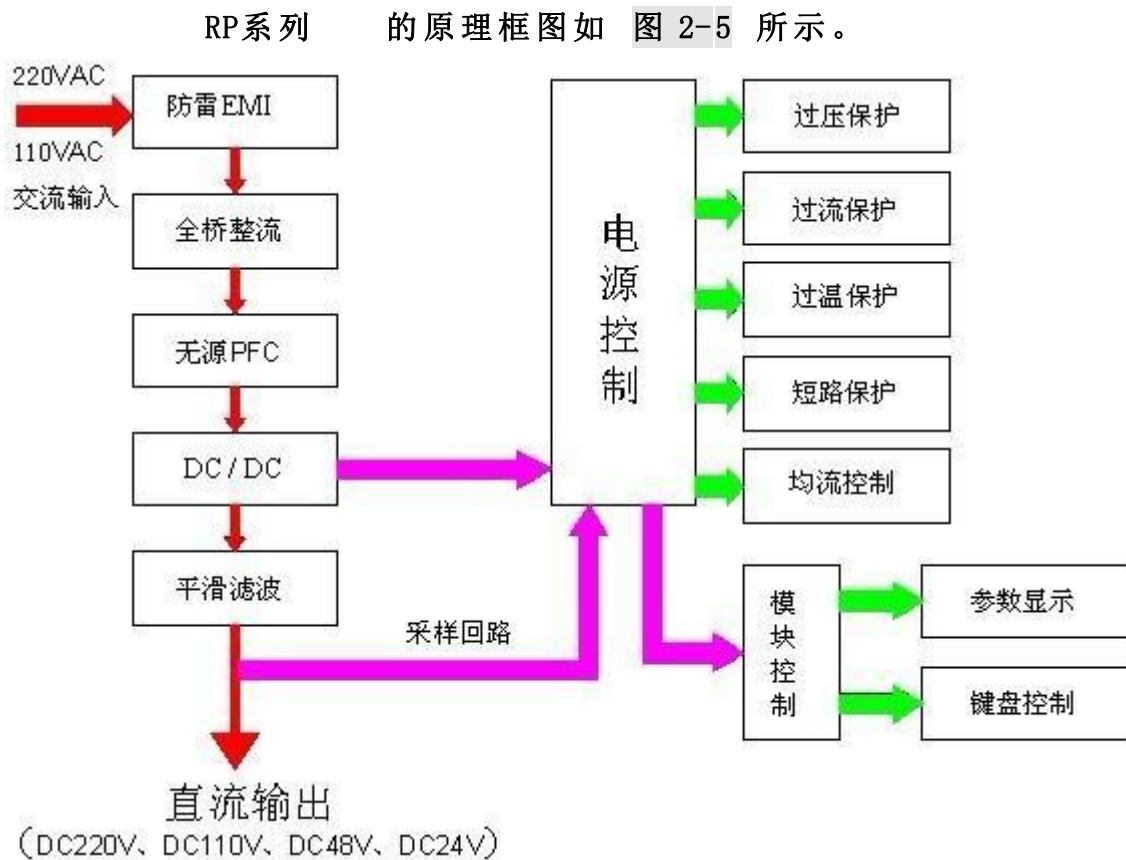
RP系列 的原理框图如 图 2-5 所示。

220VAC
110VAC
交流输入

防雷EMI

全桥整流

无源PFC

DC / DC

平滑滤波

采样回路

直流输出
(DC220V、DC110V、DC48V、DC24V)

电源控制

过压保护

过流保护

过温保护

短路保护

均流控制

模块控制

参数显示

键盘控制